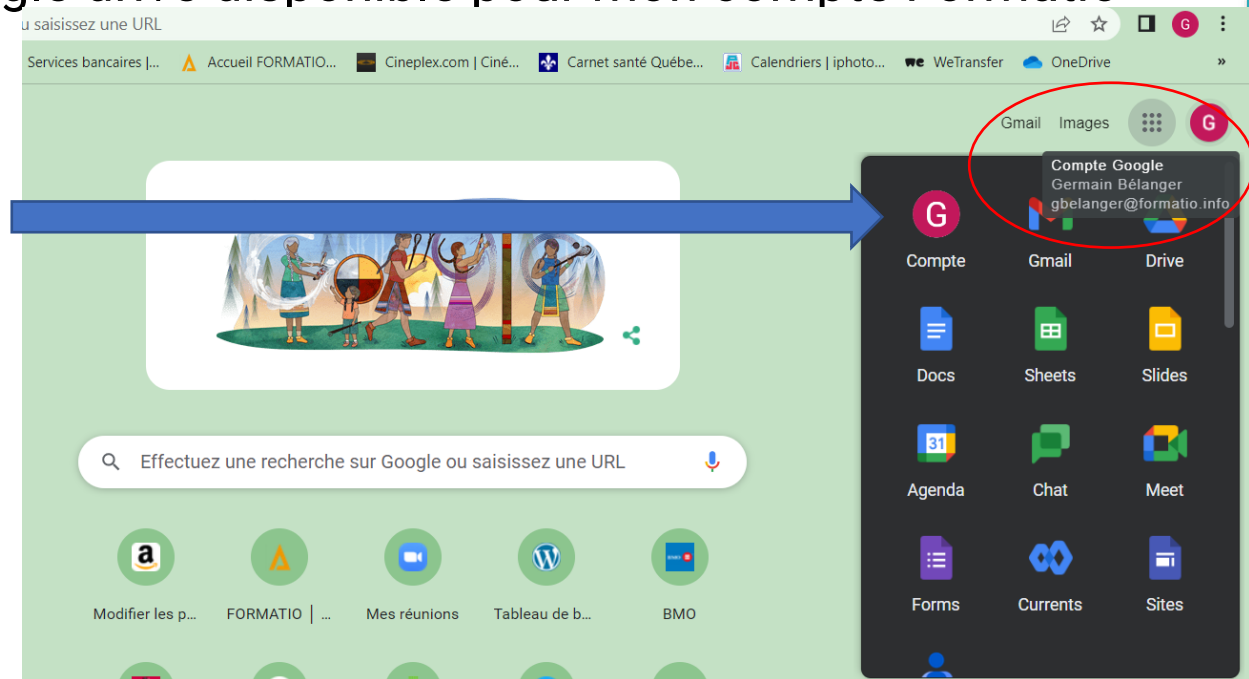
u saisissez une URL

Services bancaires |... Accueil FORMATIO... Cineplex.com | Ciné... Carnet santé Québe... Calendriers | iphoto... WeTransfer OneDrive »

Gmail Images G

Compte Google
Germain Bélanger
gbelanger@formatio.info

G
Compte Gmail Drive
Docs Sheets Slides
31
Agenda Chat Meet
Forms Currents Sites

Effectuez une recherche sur Google ou saisissez une URL

Modifier les p... FORMATIO | ... Mes réunions Tableau de b... BMO